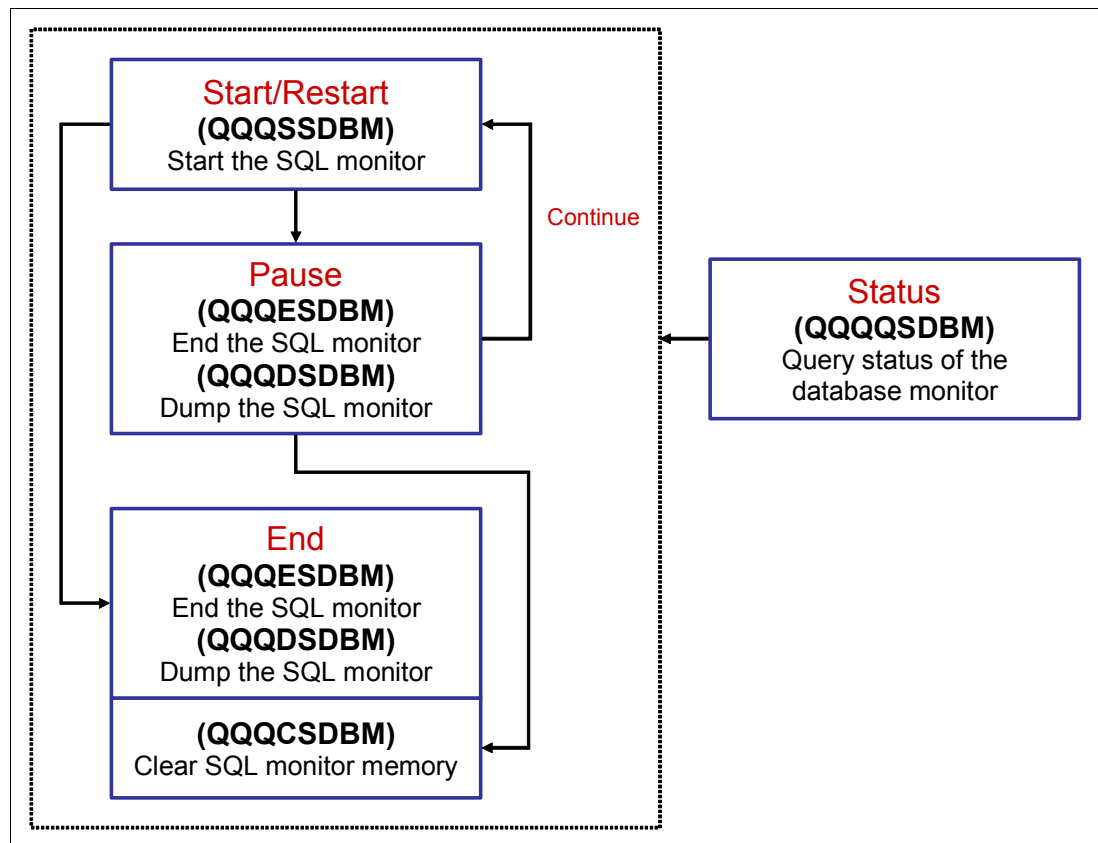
Start/Restart
(QQQSSDBM)
Start the SQL monitor

Continue

Pause
(QQQESDBM)
End the SQL monitor
(QQQDSDBM)
Dump the SQL monitor

Status
(QQQQSDBM)
Query status of the database monitor

End
(QQQESDBM)
End the SQL monitor
(QQQDSDBM)
Dump the SQL monitor

(QQQCSDBM)
Clear SQL monitor memory